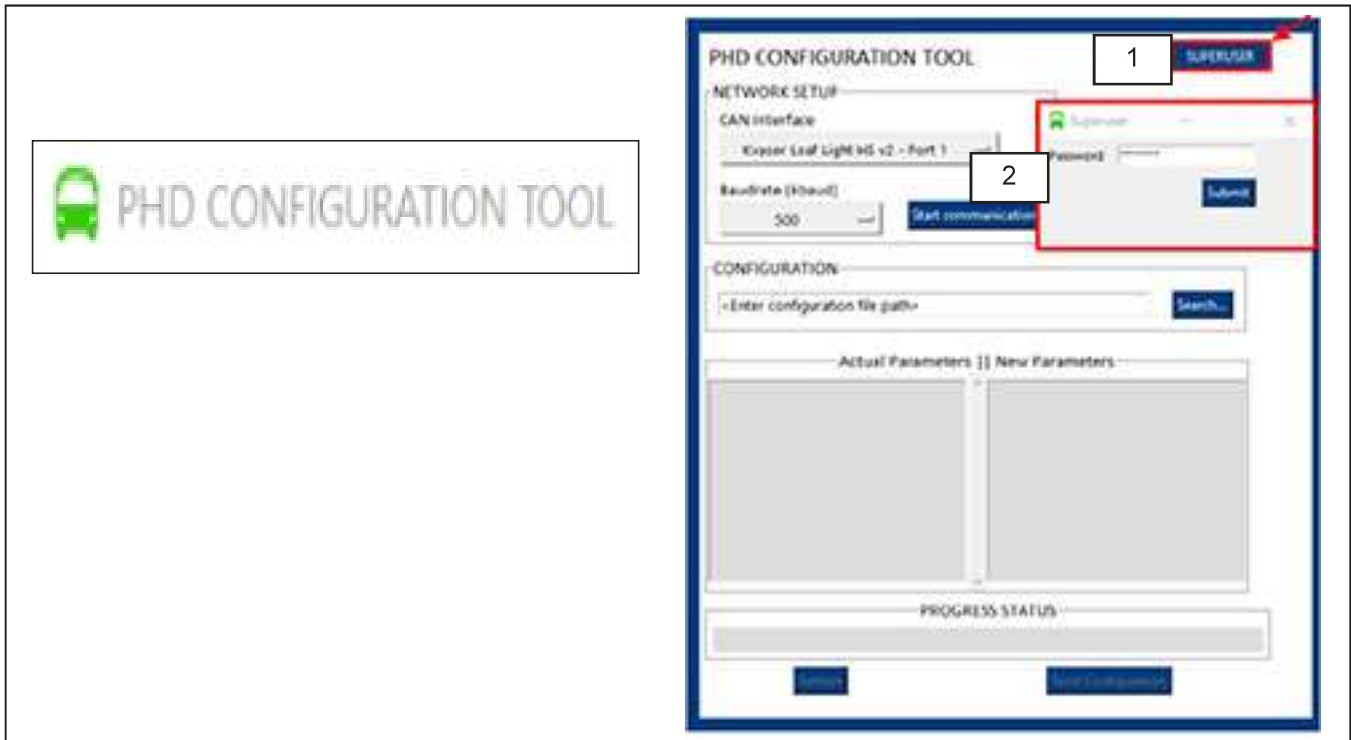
PHD CONFIGURATION TOOL

PHD CONFIGURATION TOOL

1

SUPERUSER

NETWORK SETUP

CAN Interface

Kvaser Leaf Light HS v2 - Port 1

Baudrate (Kbaud)

500

Start communication

Superuser

Password

2

Submit

CONFIGURATION

<Enter configuration file path>

Search...

Actual Parameters || New Parameters

PROGRESS STATUS

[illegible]

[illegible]